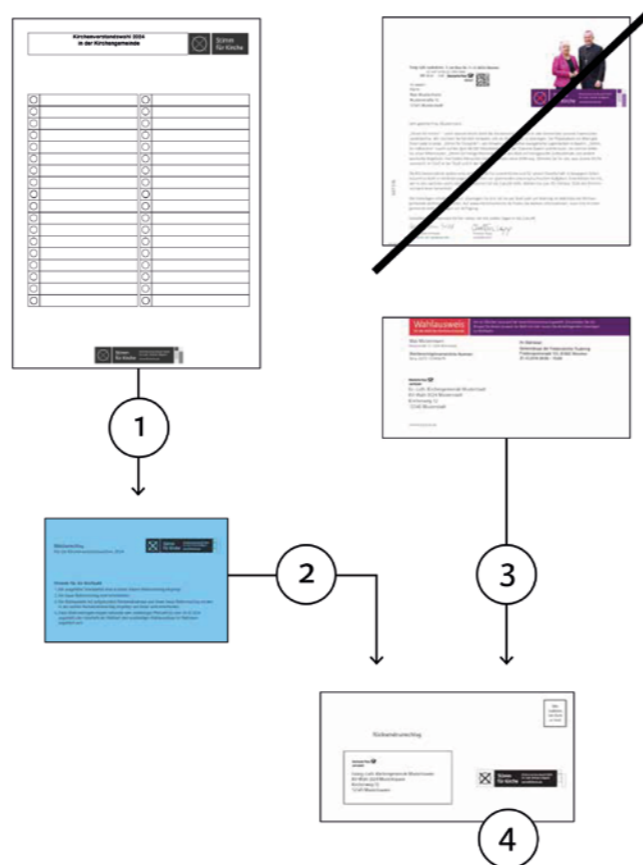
Kirchenvorstandswahl 2024
in der Kirchengemeinde

Stimme für Kirche

Stimme für Kirche

1

Wahlumschlag
für die Kirchenvorstandswahl 2024

Stimme für Kirche

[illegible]

2

Wahlausweis

Evang.-Luth. Kirchengemeinde Musterstadt

3

Rücksendeumschlag

Evang.-Luth. Kirchengemeinde Musterstadt

Stimme für Kirche

4